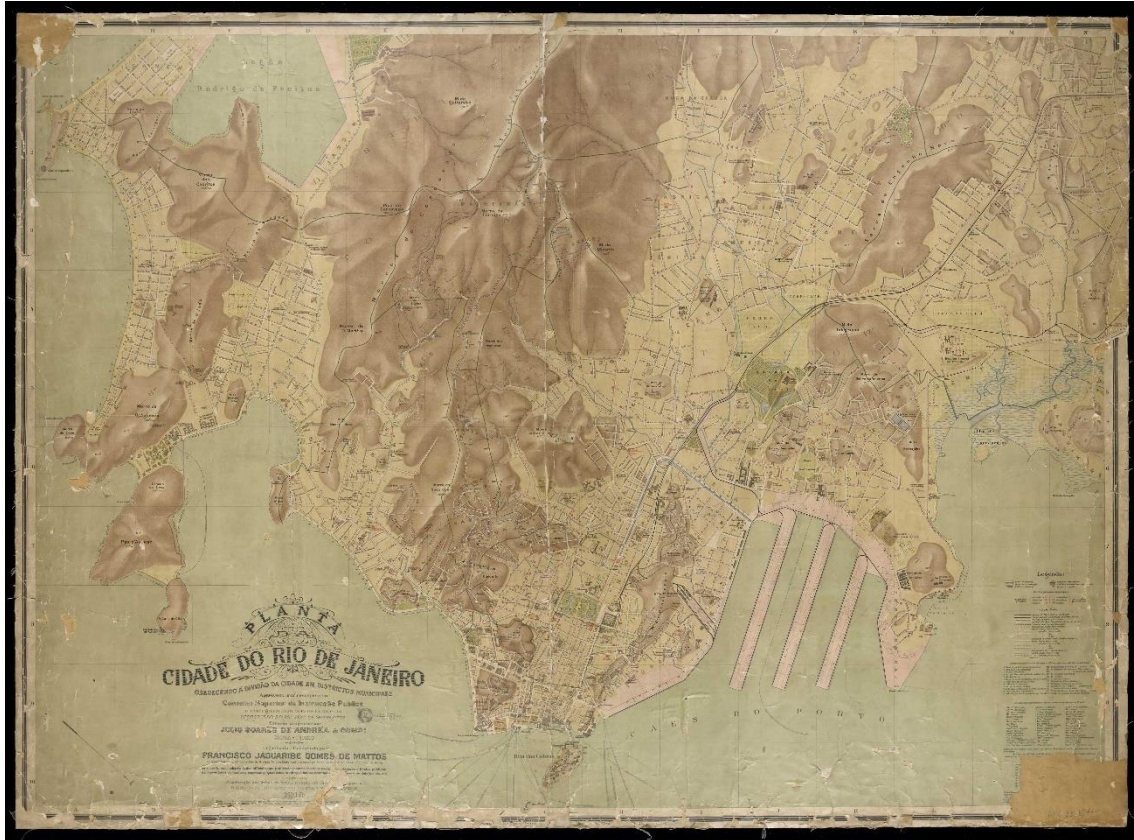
Lagôa
Rodrigo de Freitas

PLANTA
DA
CIDADE DO RIO DE JANEIRO
OBEDECENDO A DIVISÃO DA CIDADE EM DISTRICTOS MUNICIPAES
Conselho Superior de Instrucção Publica
JULIO SOARES DE ANDRADE & COMP.
FRANCISCO JAGUARIBE GOMES DE MATTOS

CAES DO PORTO

Legenda